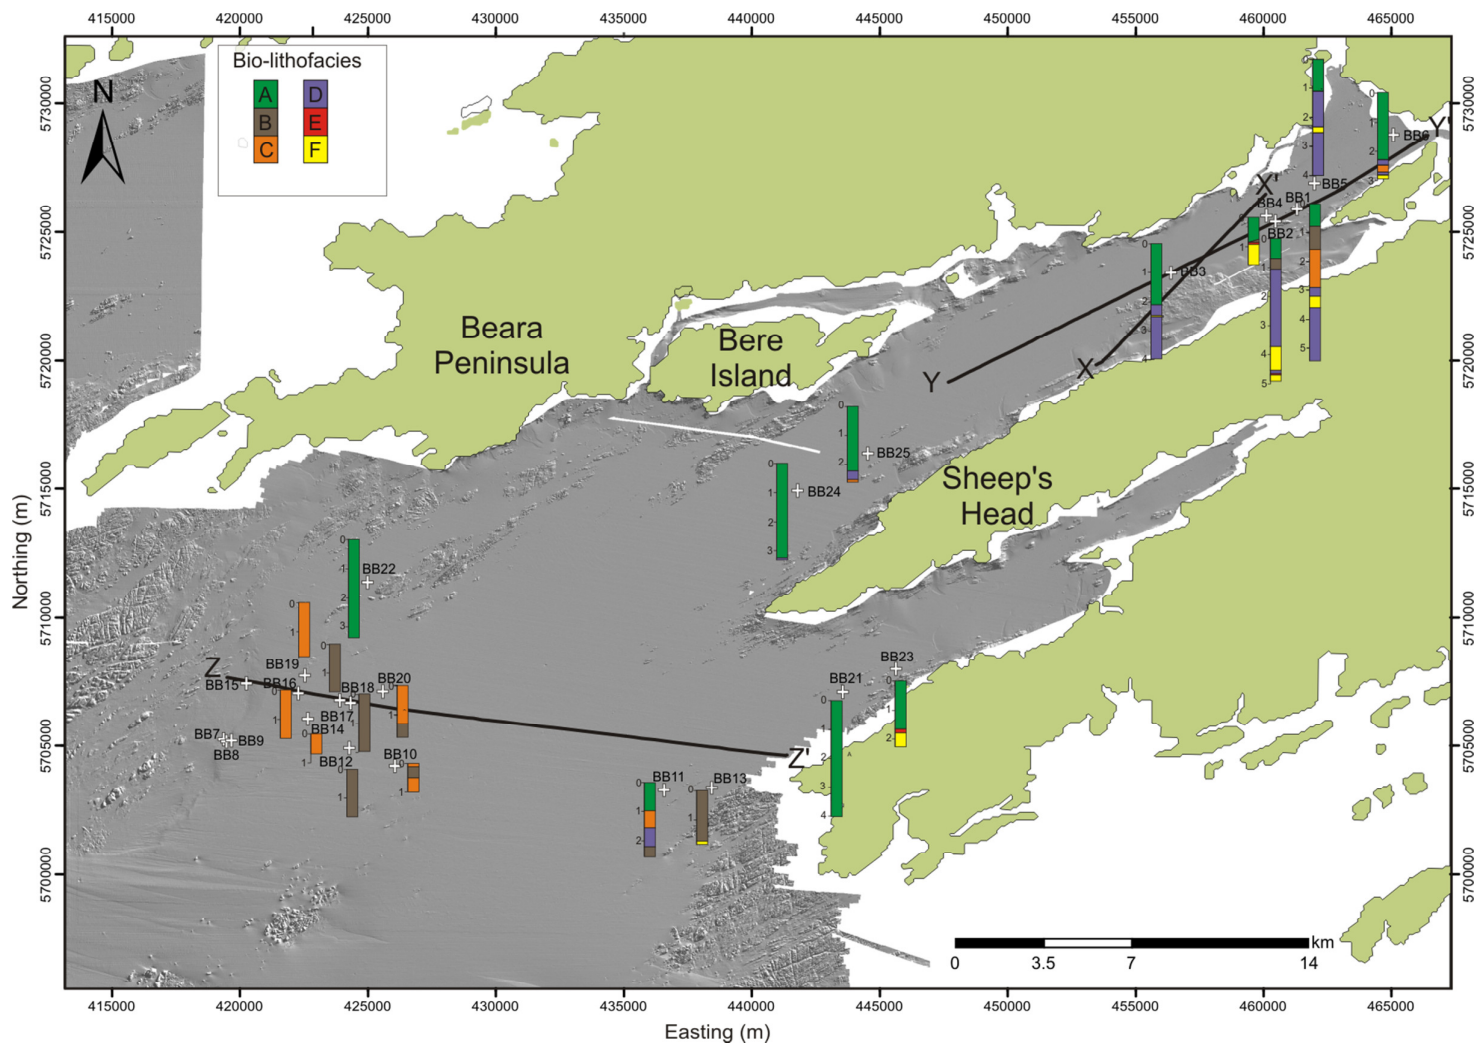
415000 420000 425000 430000 435000 440000 445000 450000 455000 460000 465000

Bio-lithofacies
A D
B E
C F

N

Beara Peninsula

Bere Island

Sheep's Head

Y Y'
X X'
Z Z'

BB1 BB2 BB3 BB4 BB5 BB6 BB7 BB8 BB9 BB10 BB11 BB12 BB13 BB14 BB15 BB16 BB17 BB18 BB19 BB20 BB21 BB22 BB23 BB24 BB25

0 1 2 3 4 5

5730000 5725000 5720000 5715000 5710000 5705000 5700000

Northing (m)

0 3.5 7 14 km

415000 420000 425000 430000 435000 440000 445000 450000 455000 460000 465000

Easting (m)